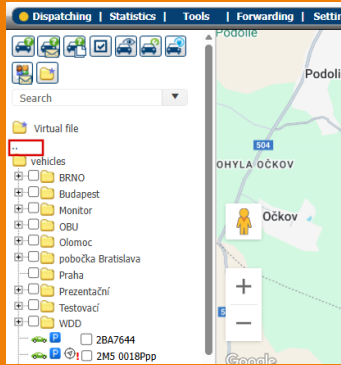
Dispatching | Statistics | Tools | Forwarding | Settin

Search

Virtual file

..

vehicles

BRNO

Budapest

Monitor

OBU

Olomoc

pobočka Bratislava

Praha

Prezentační

Testovací

WDD

P 2BA7644

P ! 2M5 0018Ppp

Podolie

Podoli

504

OHYLA OČKOV

Očkov

+

−

Google